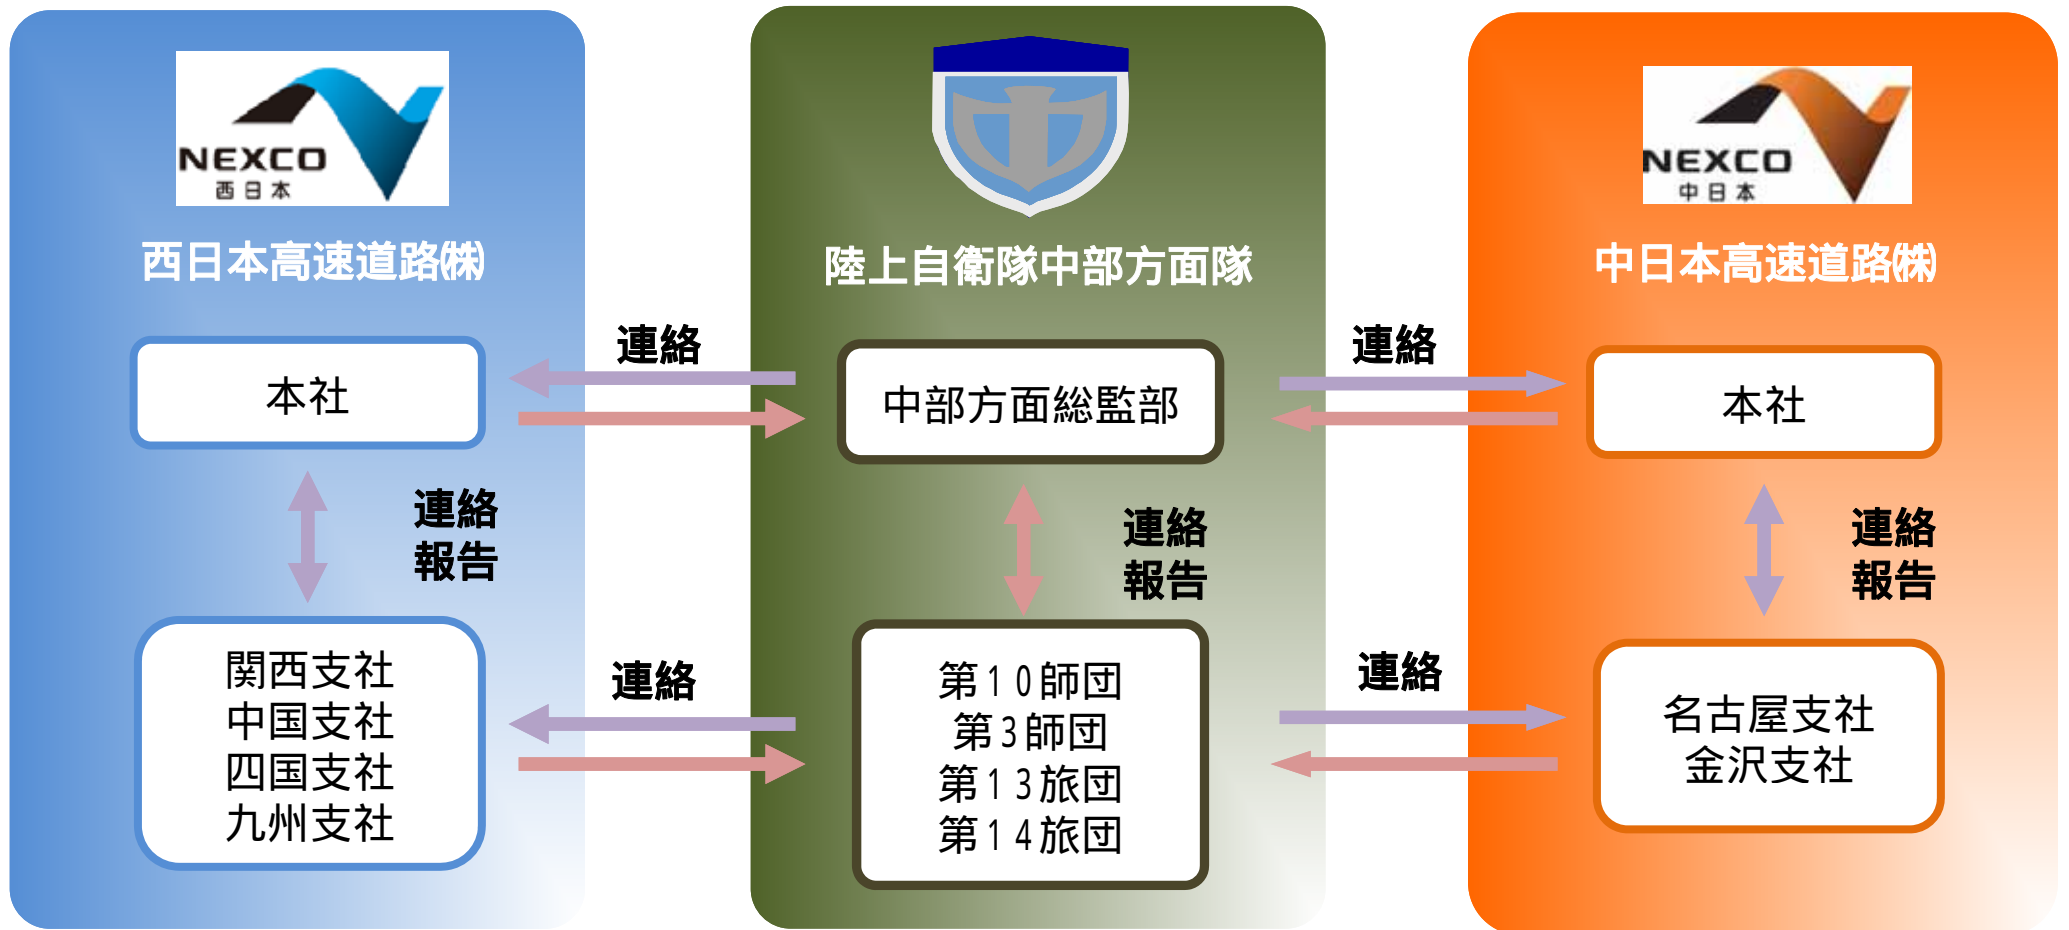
NEXCO
西日本

西日本高速道路㈱

本社

連絡
報告

関西支社
中国支社
四国支社
九州支社

連絡

連絡

陸上自衛隊中部方面隊

中部方面総監部

連絡
報告

第10師団
第3師団
第13旅団
第14旅団

連絡

連絡

NEXCO
中日本

中日本高速道路㈱

本社

連絡
報告

名古屋支社
金沢支社